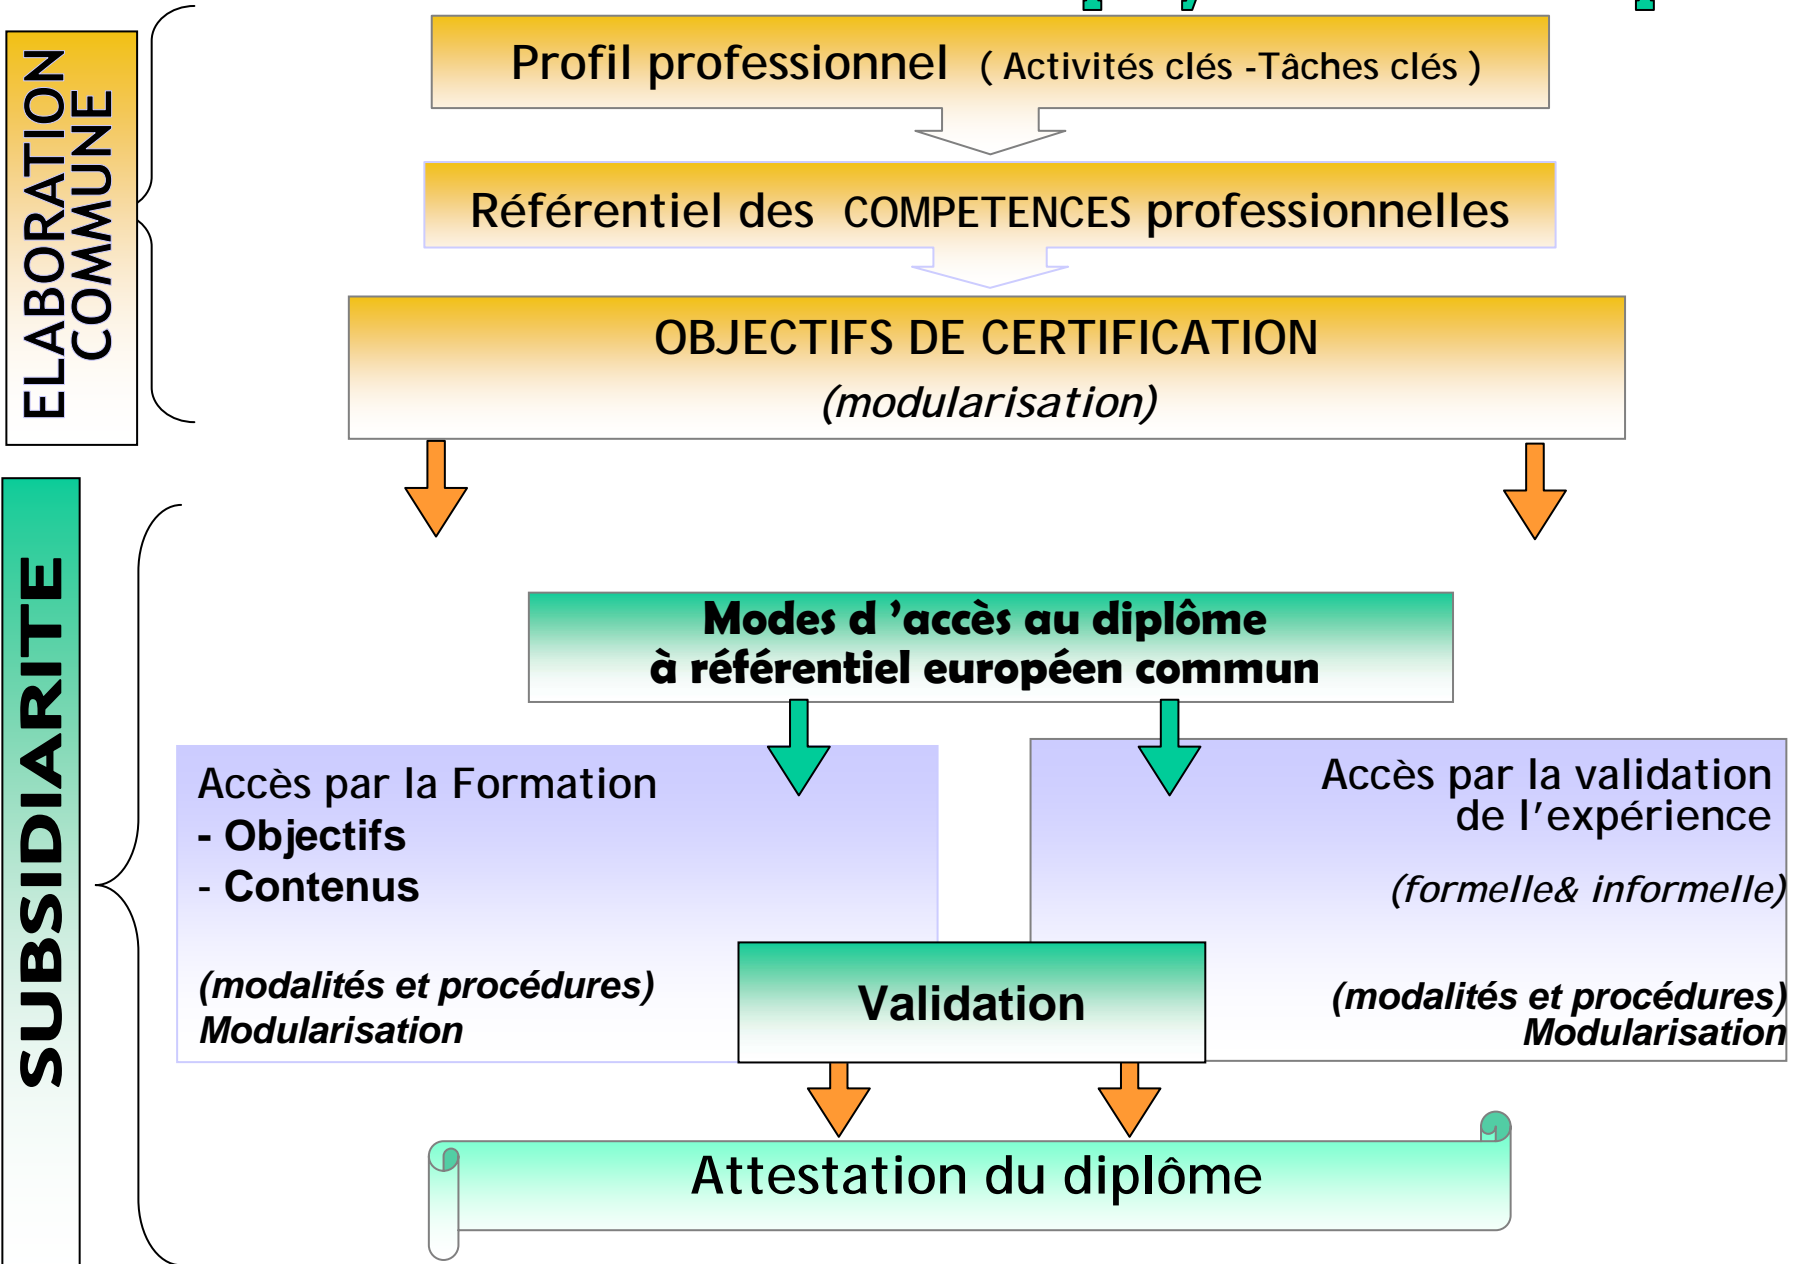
ELABORATION COMMUNE

Profil professionnel ( Activités clés -Tâches clés )

Référentiel des COMPETENCES professionnelles

OBJECTIFS DE CERTIFICATION
(modularisation)

SUBSIDIARITE

Modes d 'accès au diplôme
à référentiel européen commun

Accès par la Formation
- Objectifs
- Contenus

(modalités et procédures)
Modularisation

Accès par la validation de l'expérience

(formelle& informelle)

(modalités et procédures)
Modularisation

Validation

Attestation du diplôme